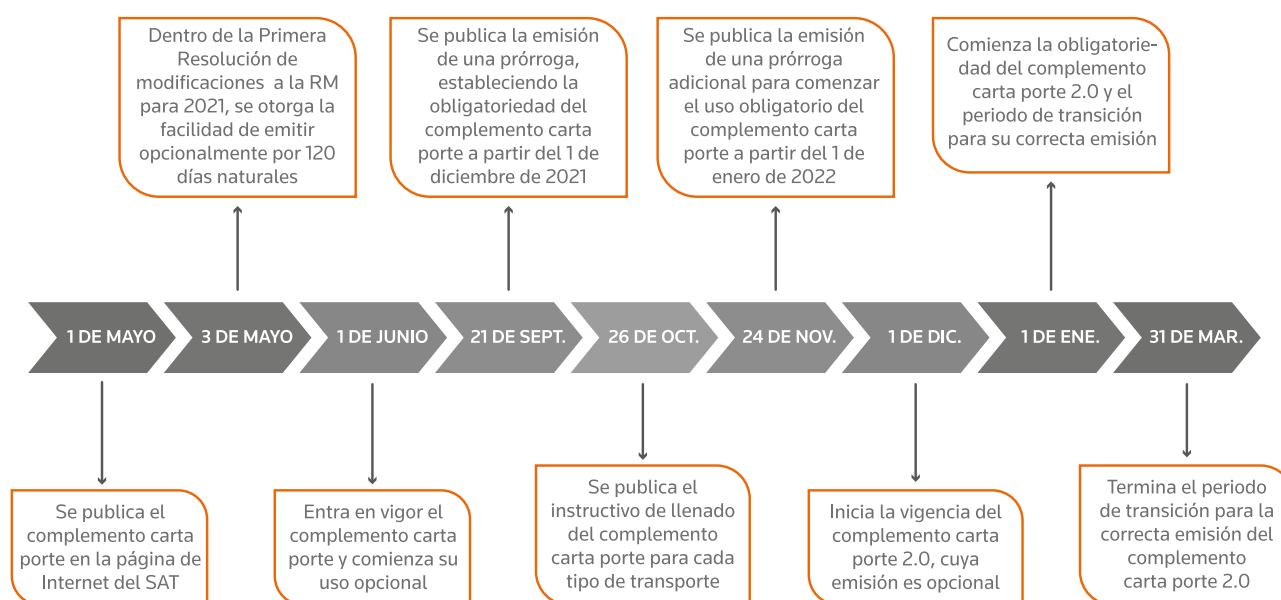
Dentro de la Primera Resolución de modificaciones a la RM para 2021, se otorga la facilidad de emitir opcionalmente por 120 días naturales

Se publica la emisión de una prórroga, estableciendo la obligatoriedad del complemento carta porte a partir del 1 de diciembre de 2021

Se publica la emisión de una prórroga adicional para comenzar el uso obligatorio del complemento carta porte a partir del 1 de enero de 2022

Comienza la obligatoriedad del complemento carta porte 2.0 y el periodo de transición para su correcta emisión

1 DE MAYO

3 DE MAYO

1 DE JUNIO

21 DE SEPT.

26 DE OCT.

24 DE NOV.

1 DE DIC.

1 DE ENE.

31 DE MAR.

Se publica el complemento carta porte en la página de Internet del SAT

Entra en vigor el complemento carta porte y comienza su uso opcional

Se publica el instructivo de llenado del complemento carta porte para cada tipo de transporte

Inicia la vigencia del complemento carta porte 2.0, cuya emisión es opcional

Termina el periodo de transición para la correcta emisión del complemento carta porte 2.0